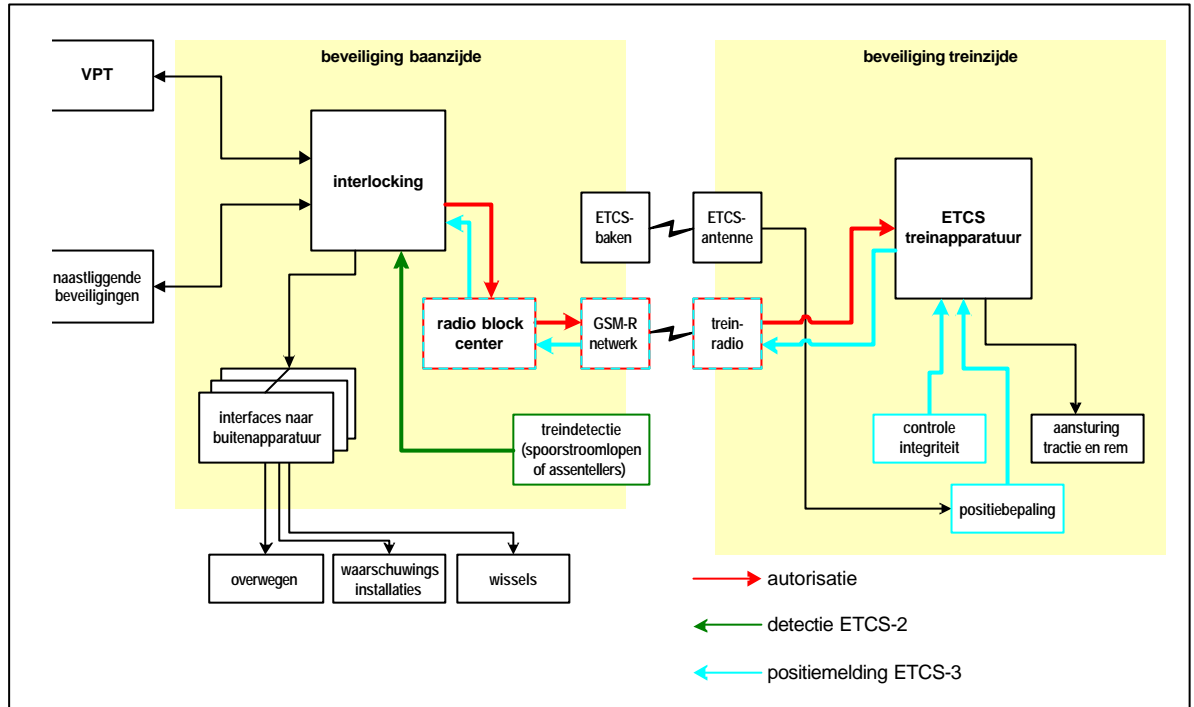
beveiliging baanzijde

beveiliging treinzijde

VPT

interlocking

naastliggende beveiligingen

radio block center

GSM-R netwerk

ETCS-baken

ETCS-antenne

trein-radio

ETCS treinapparatuur

interfaces naar buitenapparatuur

treindetectie (spoorstroomlopen of assentellers)

controle integriteit

aansturing tractie en rem

positiebepaling

overwegen

waarschuwings installaties

wissels

autorisatie

detectie ETCS-2

positiemelding ETCS-3